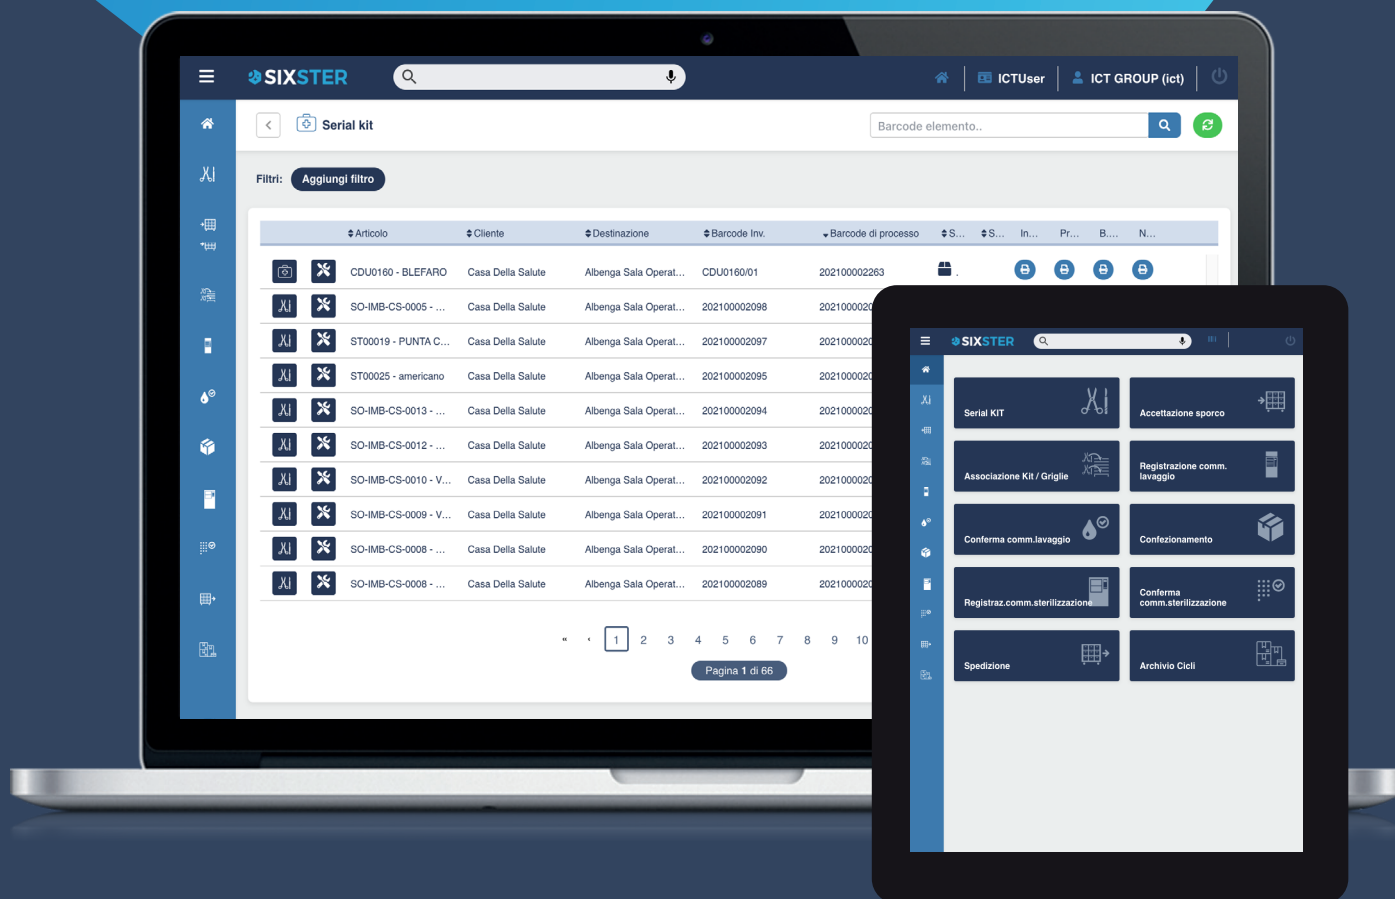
SIXSTER

ICTUser | ICT GROUP (ict)

Serial kit

Barcode elemento..

Filtri: Aggiungi filtro

| | | Articolo | Cliente | Destinazione | Barcode Inv. | Barcode di processo | S... | S... | In... | Pr... | B.... | N... |
|---|---|---|---|---|---|---|---|---|---|---|---|---|
| | | CDU0160 - BLEFARO | Casa Della Salute | Albenga Sala Operat... | CDU0160/01 | 202100002263 | | | | | | |
| | | SO-IMB-CS-0005 - ... | Casa Della Salute | Albenga Sala Operat... | 202100002098 | 20210000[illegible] | | | | | | |
| | | ST00019 - PUNTA C... | Casa Della Salute | Albenga Sala Operat... | 202100002097 | 20210000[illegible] | | | | | | |
| | | ST00025 - americano | Casa Della Salute | Albenga Sala Operat... | 202100002095 | 20210000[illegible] | | | | | | |
| | | SO-IMB-CS-0013 - ... | Casa Della Salute | Albenga Sala Operat... | 202100002094 | 20210000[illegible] | | | | | | |
| | | SO-IMB-CS-0012 - ... | Casa Della Salute | Albenga Sala Operat... | 202100002093 | 20210000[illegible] | | | | | | |
| | | SO-IMB-CS-0010 - V... | Casa Della Salute | Albenga Sala Operat... | 202100002092 | 20210000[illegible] | | | | | | |
| | | SO-IMB-CS-0009 - V... | Casa Della Salute | Albenga Sala Operat... | 202100002091 | 20210000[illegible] | | | | | | |
| | | SO-IMB-CS-0008 - ... | Casa Della Salute | Albenga Sala Operat... | 202100002090 | 20210000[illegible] | | | | | | |
| | | SO-IMB-CS-0008 - ... | Casa Della Salute | Albenga Sala Operat... | 202100002089 | 20210000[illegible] | | | | | | |

« ‹ 1 2 3 4 5 6 7 8 9 10

Pagina 1 di 66

SIXSTER

Serial KIT
Accettazione sporco
Associazione Kit / Griglie
Registrazione comm. lavaggio
Conferma comm.lavaggio
Confezionamento
Registraz.comm.sterilizzazione
Conferma comm.sterilizzazione
Spedizione
Archivio Cicli